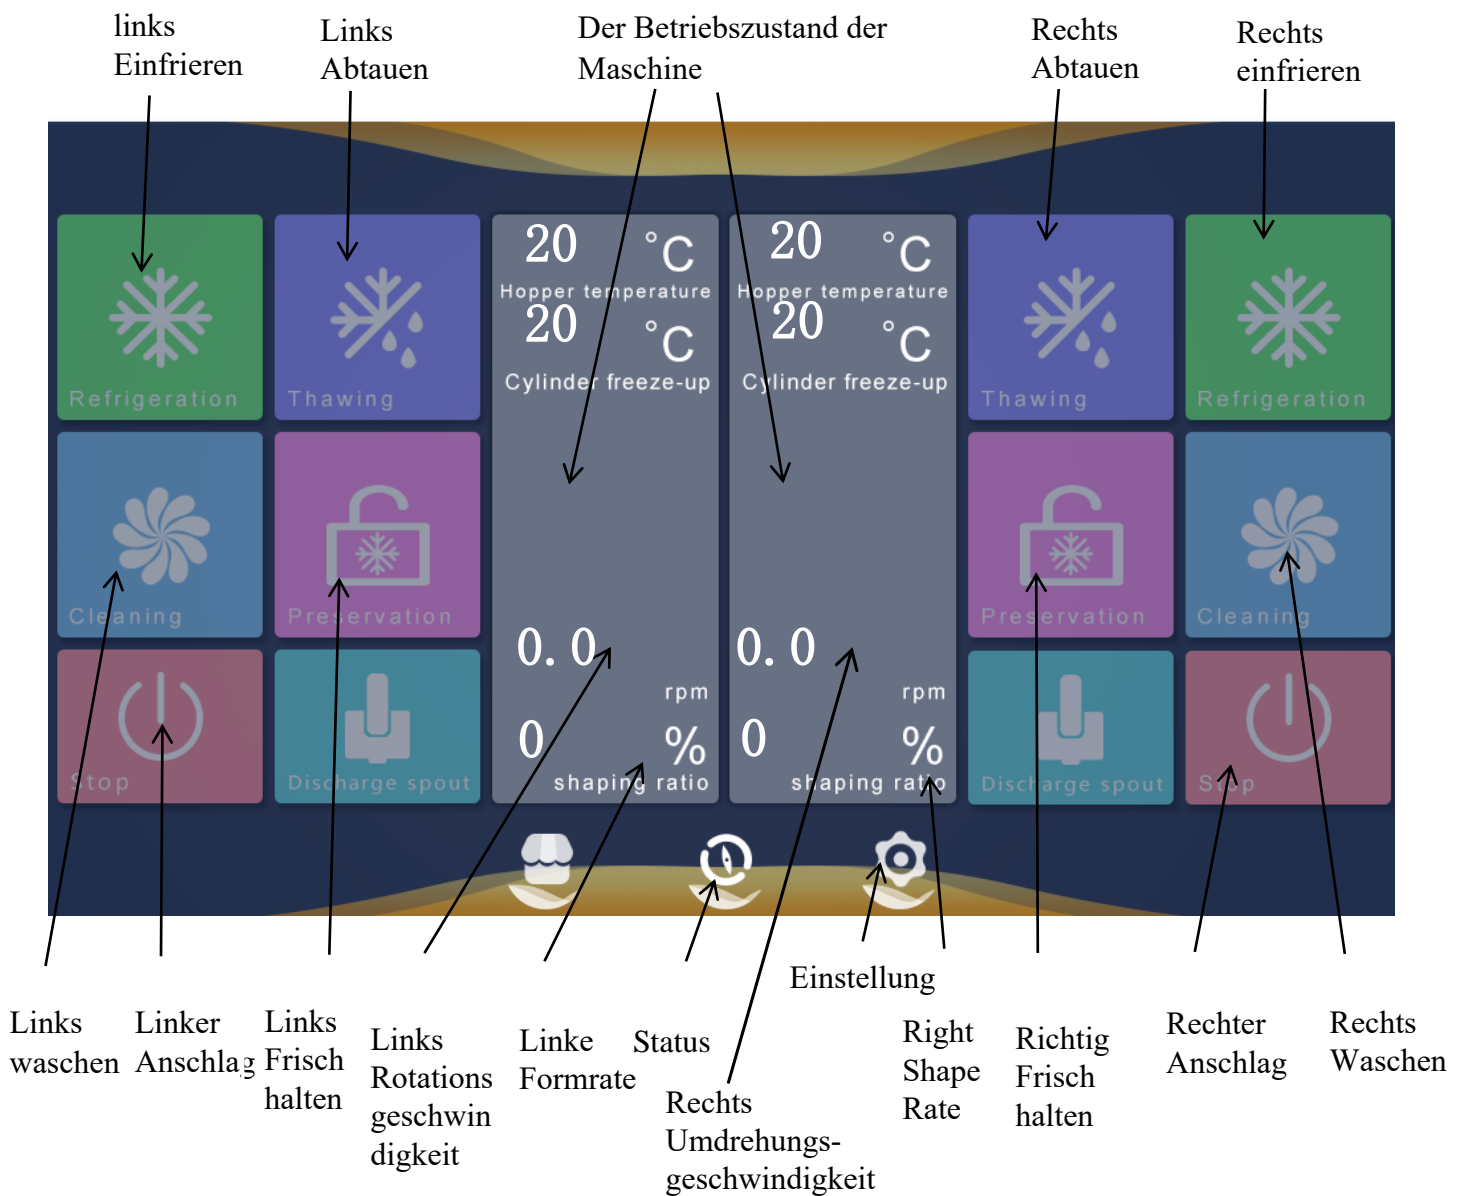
links Einfrieren

Links Abtauen

Der Betriebszustand der Maschine

Rechts Abtauen

Rechts einfrieren

Refrigeration

Thawing

20 °C
Hopper temperature
20 °C
Cylinder freeze-up

20 °C
Hopper temperature
20 °C
Cylinder freeze-up

Thawing

Refrigeration

Cleaning

Preservation

Preservation

Cleaning

0. 0
rpm
0 %
shaping ratio

0. 0
rpm
0 %
shaping ratio

Stop

Discharge spout

Discharge spout

Stop

Einstellung

Links waschen

Linker Anschlag

Links Frisch halten

Links Rotations geschwindigkeit

Linke Formrate

Status

Rechts Umdrehungs-geschwindigkeit

Right Shape Rate

Richtig Frisch halten

Rechter Anschlag

Rechts Waschen